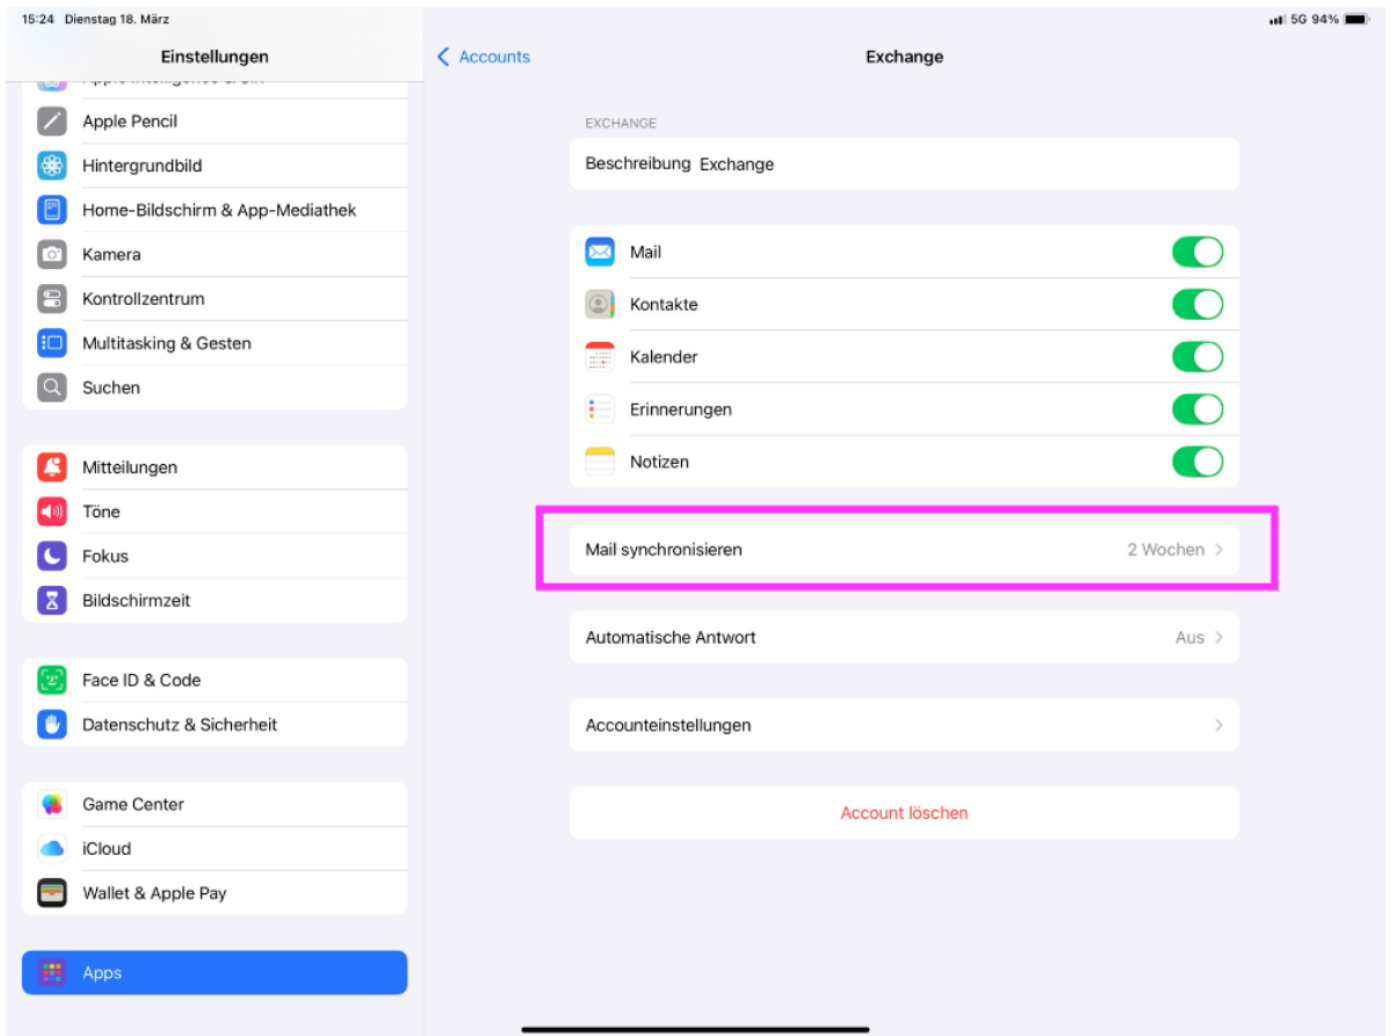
15:24 Dienstag 18. März

5G 94%

Einstellungen

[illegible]

Apple Pencil

Hintergrundbild

Home-Bildschirm & App-Mediathek

Kamera

Kontrollzentrum

Multitasking & Gesten

Suchen

Mitteilungen

Töne

Fokus

Bildschirmzeit

Face ID & Code

Datenschutz & Sicherheit

Game Center

iCloud

Wallet & Apple Pay

Apps

Accounts

Exchange

EXCHANGE

Beschreibung Exchange

Mail

Kontakte

Kalender

Erinnerungen

Notizen

Mail synchronisieren 2 Wochen

Automatische Antwort Aus

Accounteinstellungen

Account löschen